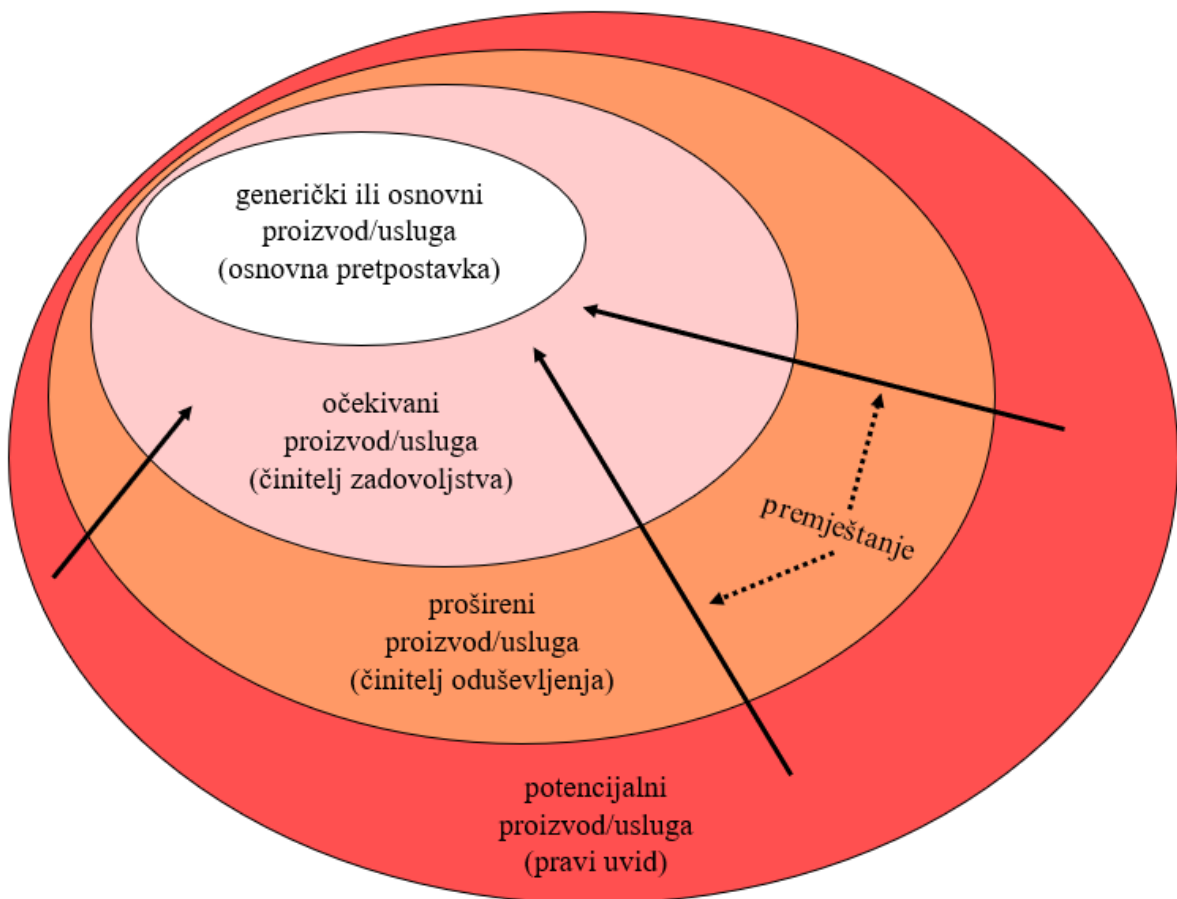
generički ili osnovni
proizvod/usluga
(osnovna pretpostavka)

očekivani
proizvod/usluga
(činitelj zadovoljstva)

premještanje

prošireni
proizvod/usluga
(činitelj oduševljenja)

potencijalni
proizvod/usluga
(pravi uvid)